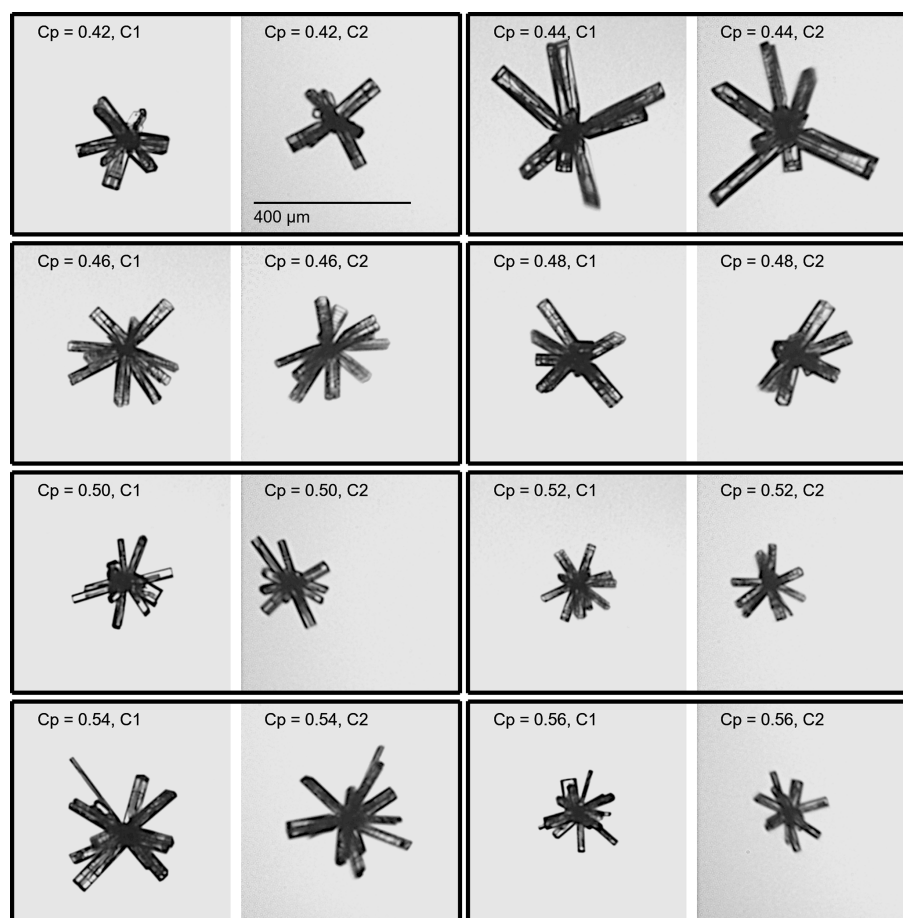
Cp = 0.42, C1

Cp = 0.42, C2

400 μm

Cp = 0.44, C1

Cp = 0.44, C2

Cp = 0.46, C1

Cp = 0.46, C2

Cp = 0.48, C1

Cp = 0.48, C2

Cp = 0.50, C1

Cp = 0.50, C2

Cp = 0.52, C1

Cp = 0.52, C2

Cp = 0.54, C1

Cp = 0.54, C2

Cp = 0.56, C1

Cp = 0.56, C2